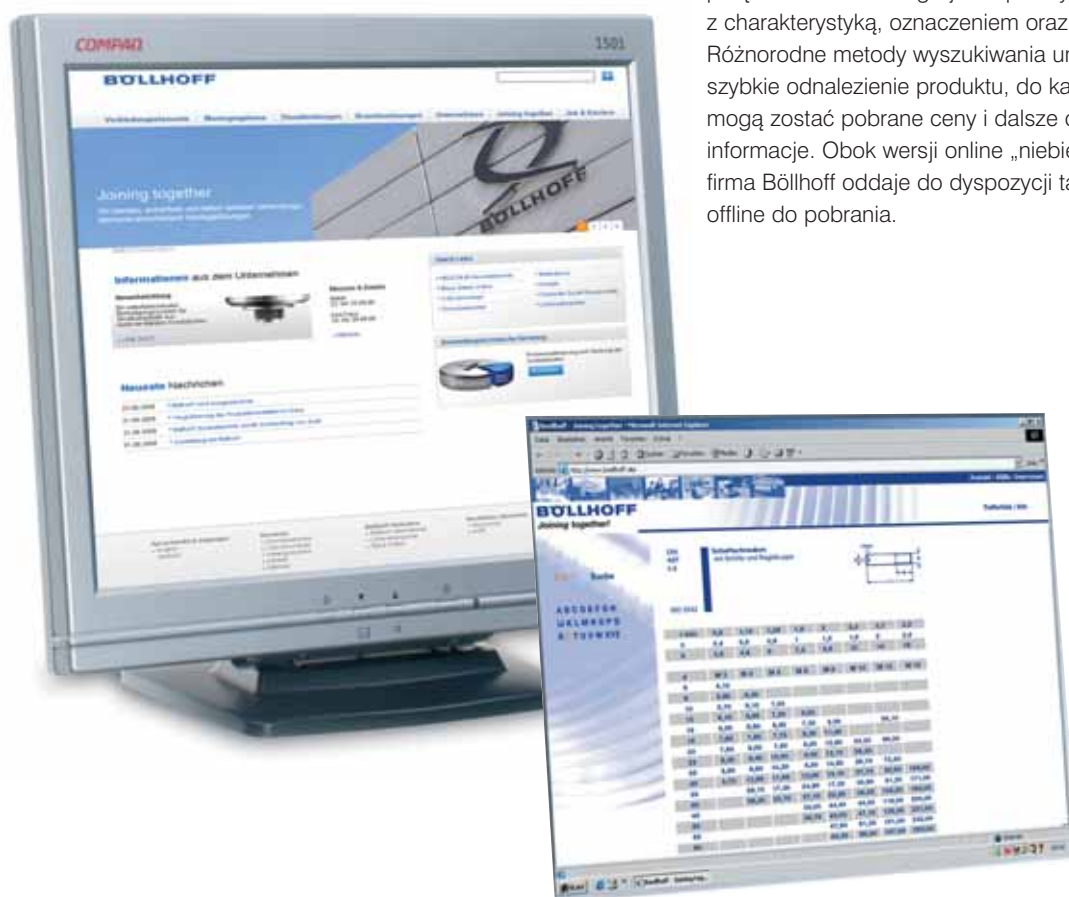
z charakterystyką, oznaczeniem oraz
Różnorodne metody wyszukiwania un
szybkie odnalezienie produktu, do ka
mogą zostać pobrane ceny i dalsze d
informacje. Obok wersji online „niebie
firma Böllhoff oddaje do dyspozycji ta
offline do pobrania.

COMPAQ 1501

BÖLLHOFF

Joining together

Informationen aus dem Unternehmen

Neueste Nachrichten

BÖLLHOFF
Joining together!

Suche

ABCDEFGH
IJKLMNOPQ
RSTUVWXYZ